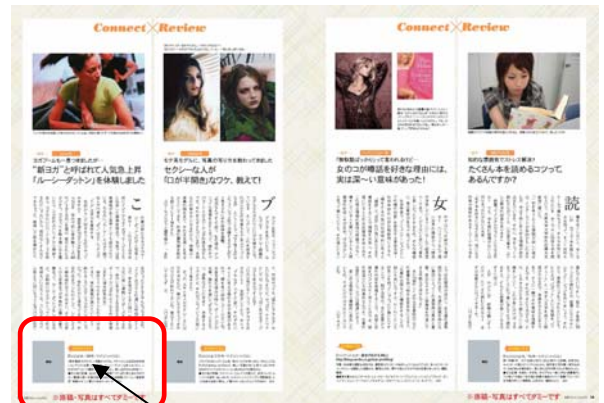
Connect Review

Connect Review

"新ヨガ"と呼ばれて人気急上昇「ルーシーダットン」を体験しました

こ

セクシーな人が「口が半開き」なワケ、教えて!

ブ

女のコが噂話を好きな理由には、実は深〜い意味があった!

女

たくさん本を読めるコツってあるんですか?

読

※誌面・写真はすべてダミーです

※誌面・写真はすべてダミーです